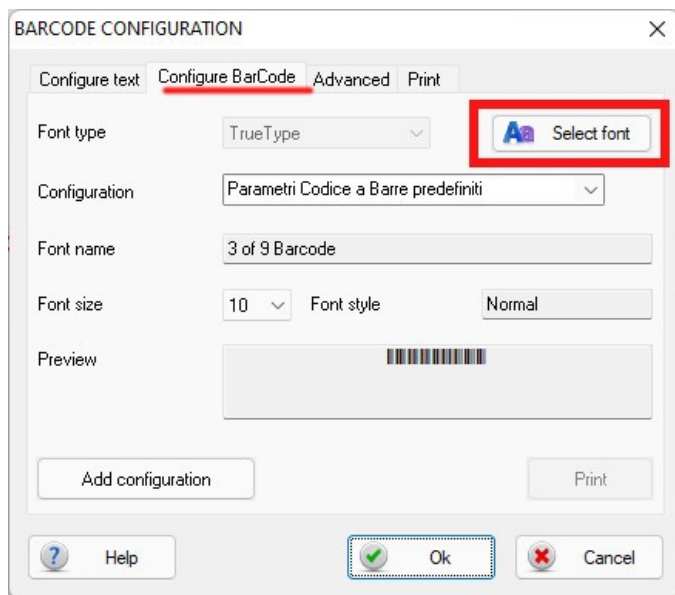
BARCODE CONFIGURATION

Configure text | Configure BarCode | Advanced | Print

Font type
TrueType

Select font

Configuration
Parametri Codice a Barre predefiniti

Font name
3 of 9 Barcode

Font size
10
Font style
Normal

Preview

Add configuration

Print

Help

Ok

Cancel